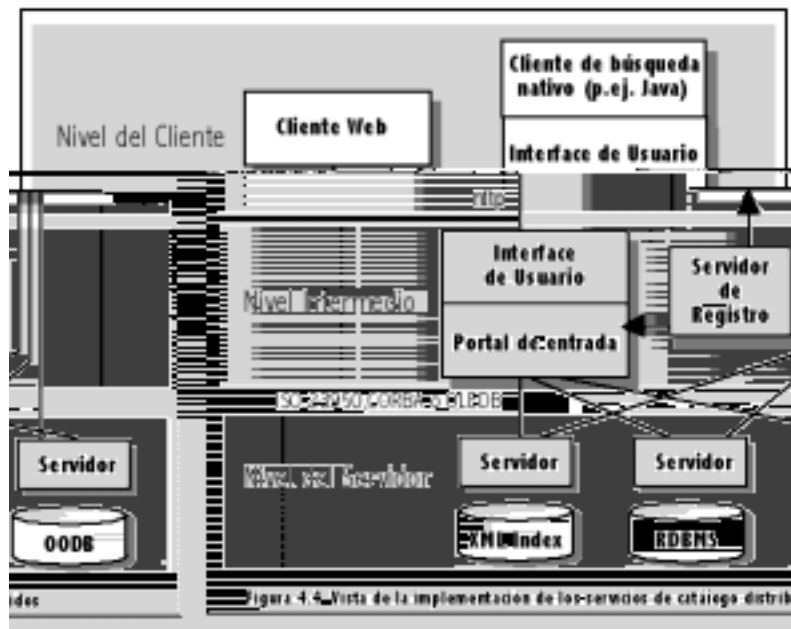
Cliente de búsqueda nativo (p.ej. Java)

Nivel del Cliente

Cliente Web

Interface de Usuario

http

Interface de Usuario

Servidor de Registro

Nivel Intermedio

Portal de entrada

ISO 23950 CORBA y OLEDB

Servidor

Nivel del Servidor

Servidor

Servidor

OODB

XML Index

RDBMS

ides

Figura 4.4. Vista de la implementacion de los servicios de catalogo distrib